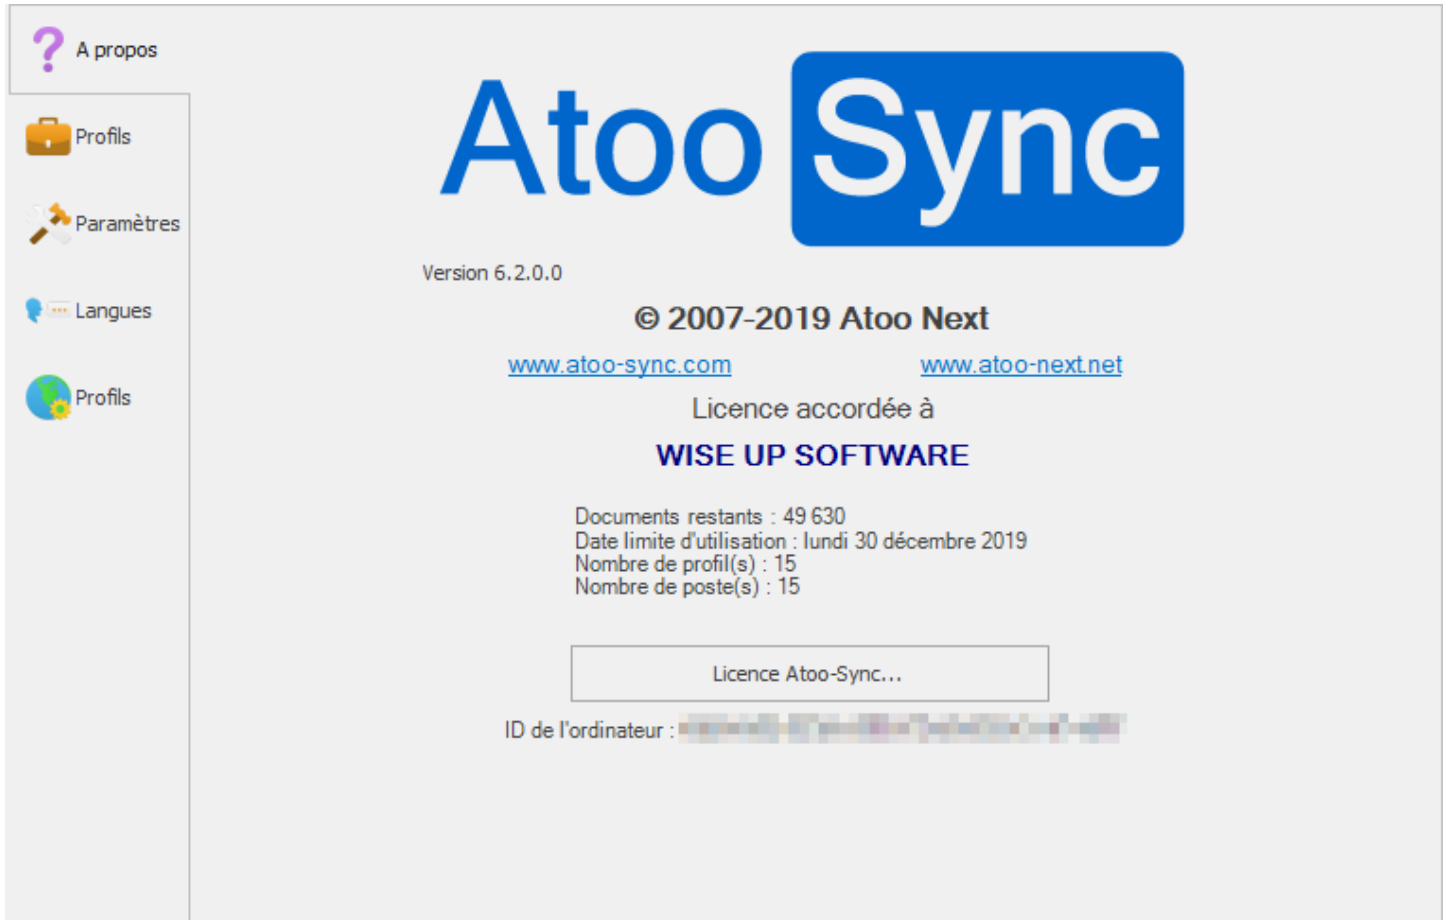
A propos

Profils

Paramètres

Langues

Profils

Atoo Sync

Version 6.2.0.0

© 2007-2019 Atoo Next

www.atoo-sync.com www.atoo-next.net

Licence accordée à

WISE UP SOFTWARE

Documents restants : 49 630
Date limite d'utilisation : lundi 30 décembre 2019
Nombre de profil(s) : 15
Nombre de poste(s) : 15

Licence Atoo-Sync...

ID de l'ordinateur : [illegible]